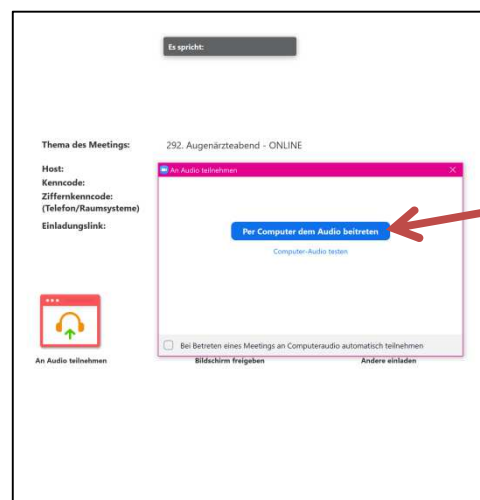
Es spricht:

Thema des Meetings: 292. Augenärzteabend - ONLINE

Host:
Kenncode:
Ziffernkenncode: (Telefon/Raumsysteme)
Einladungslink:

An Audio teilnehmen

Per Computer dem Audio beitreten

Computer-Audio testen

Bei Betreten eines Meetings an Computeraudio automatisch teilnehmen

An Audio teilnehmen

Bildschirm freigeben

Andere einladen